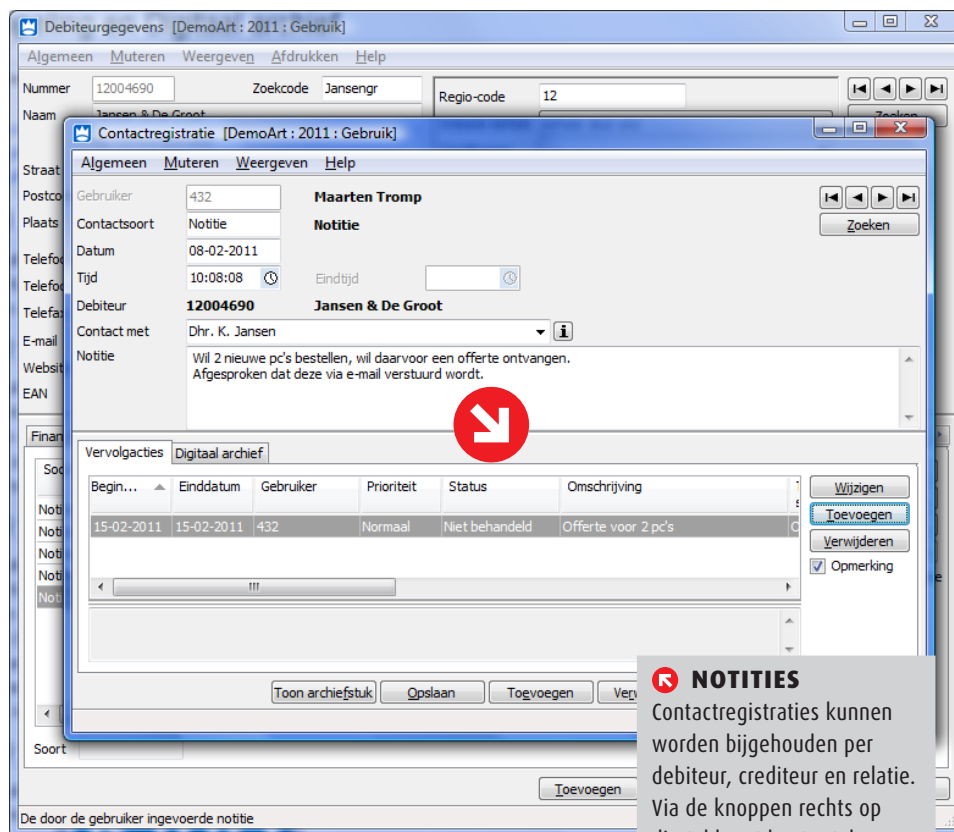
Debiteurgegevens [DemoArt : 2011 : Gebruik]

Algemeen Muteren Weergeven Afdrukken Help

Nummer 12004690 Zoekcode Jansengr Regio-code 12

Naam Jansen & De Groot

Zoeken

Straat
Postco
Plaats
Telefo
Telefo
Telefax
E-mail
Websit
EAN

Contactregistratie [DemoArt : 2011 : Gebruik]

Algemeen Muteren Weergeven Help

Gebruiker 432 Maarten Tromp
Contactsoort Notitie Notitie
Datum 08-02-2011
Tijd 10:08:08 Eindtijd
Debiteur 12004690 Jansen & De Groot
Contact met Dhr. K. Jansen
Notitie Wil 2 nieuwe pc's bestellen, wil daarvoor een offerte ontvangen.
Afgesproken dat deze via e-mail verstuurd wordt.

Zoeken

Vervolgacties Digitaal archief

| Begin... | Einddatum | Gebruiker | Prioriteit | Status | Omschrijving |
|---|---|---|---|---|---|
| 15-02-2011 | 15-02-2011 | 432 | Normaal | Niet behandeld | Offerte voor 2 pc's |

Wijzigen
Toevoegen
Verwijderen
Opmerking

Toon archiefstuk Opslaan Toevoegen Ver

Finan
Soo
Noti
Noti
Noti
Noti
Noti

Soort

Toevoegen

De door de gebruiker ingevoerde notitie

NOTITIES
Contactregistraties kunnen worden bijgehouden per debiteur, crediteur en relatie. Via de knoppen rechts op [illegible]